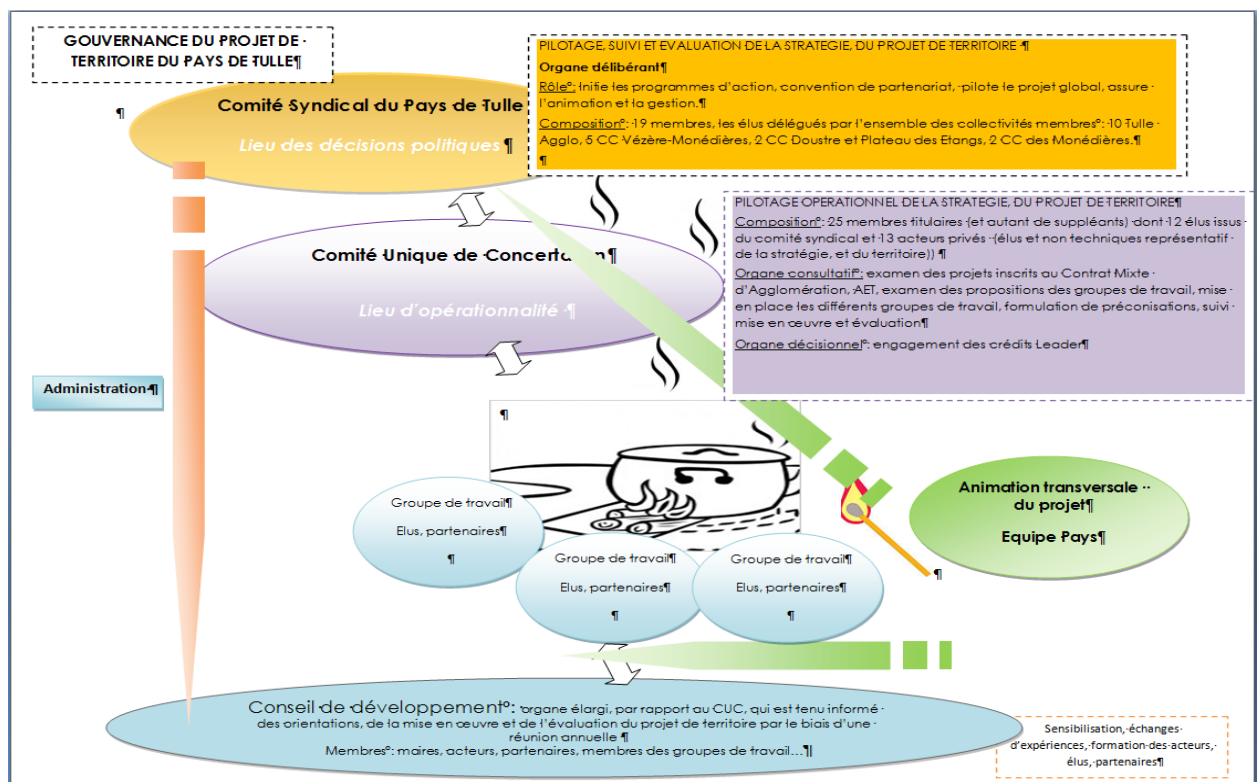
GOUVERNANCE DU PROJET DE TERRITOIRE DU PAYS DE TULLE¶

PILOTAGE, SUIVI ET EVALUATION DE LA STRATEGIE, DU PROJET DE TERRITOIRE ¶

Organe délibérant¶

Rôle°: Initie les programmes d'action, convention de partenariat, pilote le projet global, assure l'animation et la gestion.¶

Composition°: 19 membres, les élus délégués par l'ensemble des collectivités membres°: 10 Tulle Agglo, 5 CC Vézère-Monédières, 2 CC Doustre et Plateau des Etangs, 2 CC des Monédières.¶

¶

¶

Comité Syndical du Pays de Tulle

Lieu des décisions politiques ¶

PILOTAGE OPERATIONNEL DE LA STRATEGIE, DU PROJET DE TERRITOIRE¶

Composition°: 25 membres titulaires (et autant de suppléants) dont 12 élus issus du comité syndical et 13 acteurs privés (élus et non techniques représentatif de la stratégie, et du territoire)) ¶

Organe consultatif°: examen des projets inscrits au Contrat Mixte d'Agglomération, AET, examen des propositions des groupes de travail, mise en place les différents groupes de travail, formulation de préconisations, suivi mise en œuvre et évaluation¶

Organe décisionnel°: engagement des crédits Leader¶

Comité Unique de Concertation¶

Lieu d'opérationnalité ¶

Administration¶

¶

Groupe de travail¶
Elus, partenaires¶
¶

Groupe de travail¶
Elus, partenaires¶
¶

Groupe de travail¶
Elus, partenaires¶
¶

Animation transversale du projet¶
Equipe Pays¶

¶

Conseil de développement°: organe élargi, par rapport au CUC, qui est tenu informé des orientations, de la mise en œuvre et de l'évaluation du projet de territoire par le biais d'une réunion annuelle ¶
Membres°: maires, acteurs, partenaires, membres des groupes de travail…¶

Sensibilisation, échanges d'expériences, formation des acteurs, élus, partenaires¶